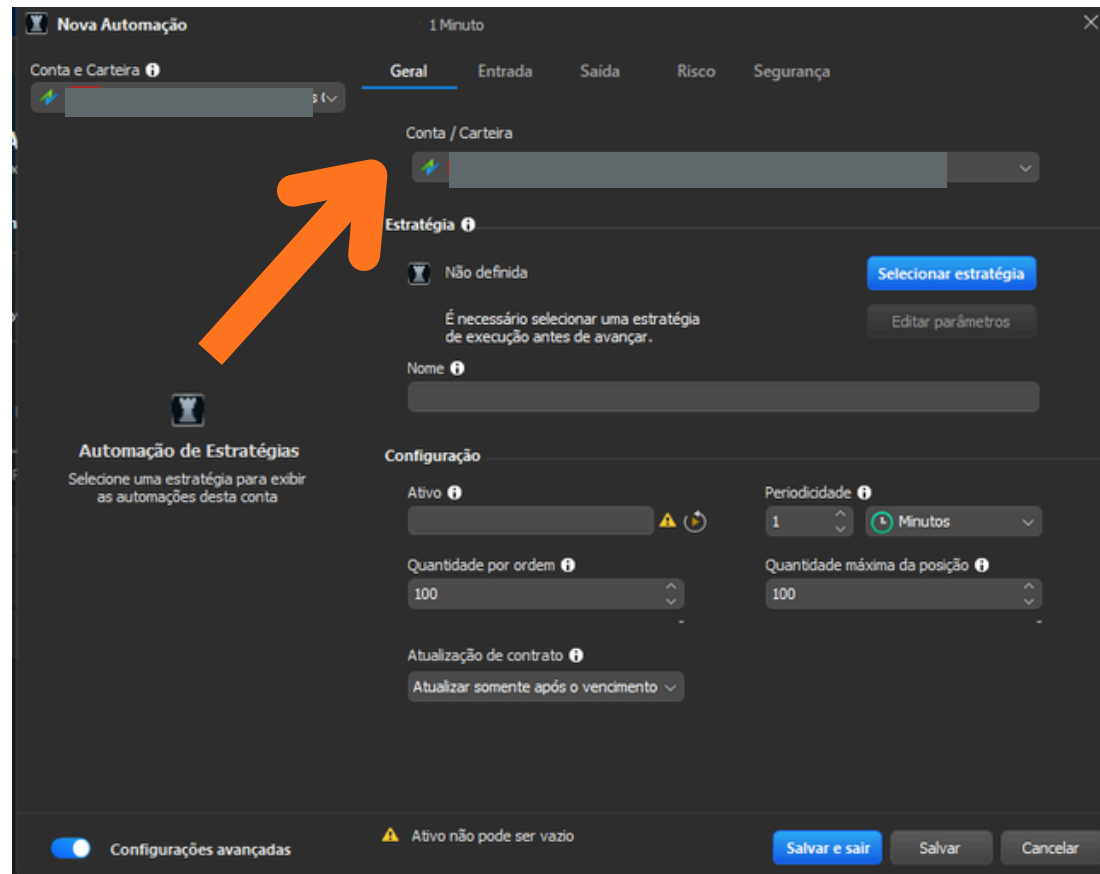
Nova Automação
1 Minuto
Conta e Carteira
Geral Entrada Saída Risco Segurança
Conta / Carteira
Estratégia
Não definida
Selecionar estratégia
É necessário selecionar uma estratégia de execução antes de avançar.
Editar parâmetros
Nome
Automação de Estratégias
Selecione uma estratégia para exibir as automações desta conta
Configuração
Ativo
Periodicidade
1
Minutos
Quantidade por ordem
100
Quantidade máxima da posição
100
Atualização de contrato
Atualizar somente após o vencimento
Configurações avançadas
Ativo não pode ser vazio
Salvar e sair
Salvar
Cancelar